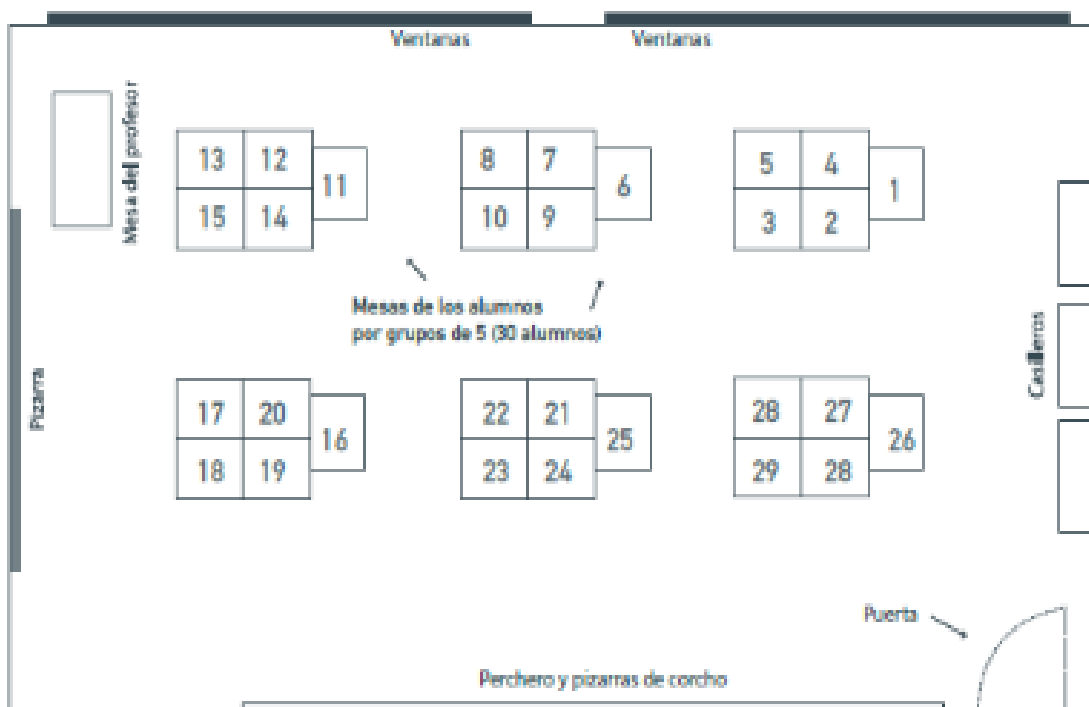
Ventanas

Ventanas

Mesa del profesor

13
12
11
15
14

8
7
6
10
9

5
4
1
3
2

Mesas de los alumnos por grupos de 5 (30 alumnos)

Pizarra

17
20
16
18
19

22
21
25
23
24

28
27
26
29
28

Casilleros

Puerta

Perchero y pizarras de corcho